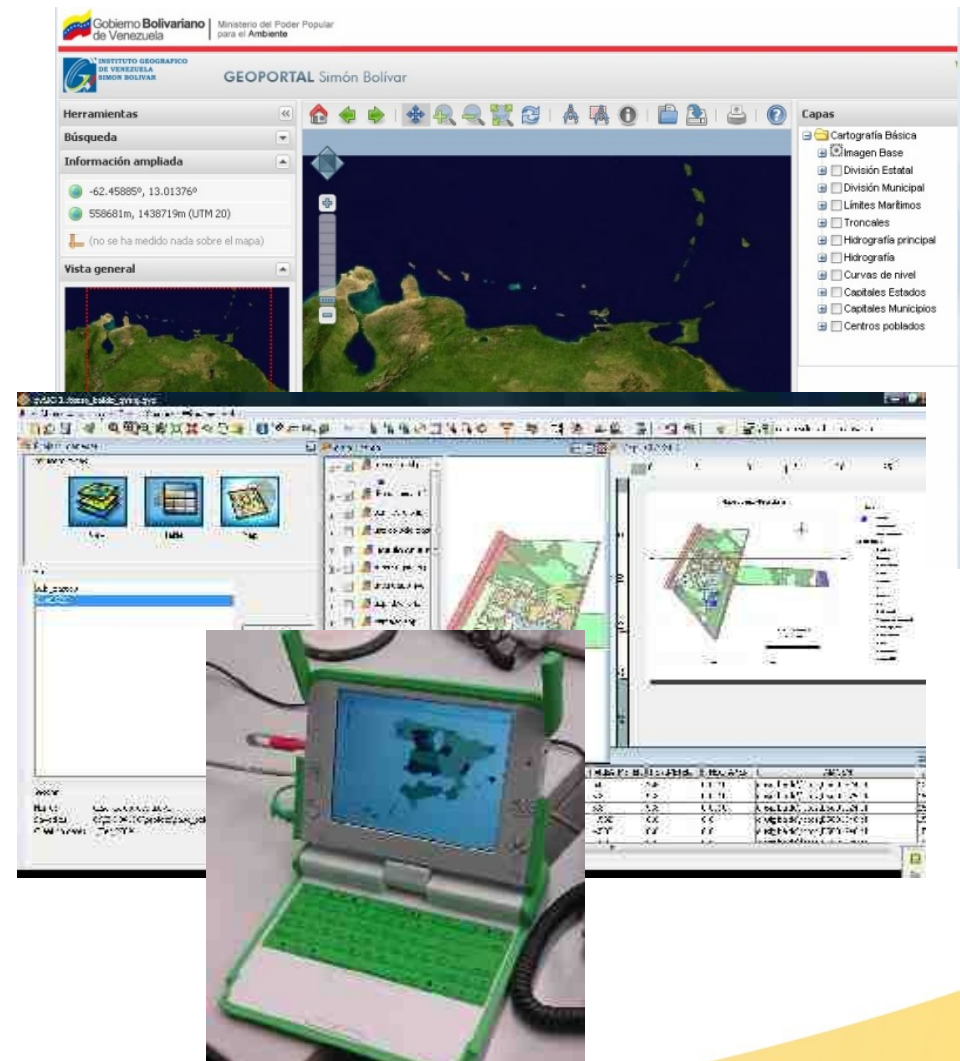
Gobierno Bolivariano de Venezuela | Ministerio del Poder Popular para el Ambiente

INSTITUTO GEOGRAFICO DE VENEZUELA SIMON BOLIVAR

GEOPORTAL Simón Bolívar

Herramientas

Búsqueda

Información ampliada

-62.45885º, 13.01376º

558681m, 1438719m (UTM 20)

(no se ha medido nada sobre el mapa)

Vista general

Capas

Cartografía Básica

Imagen Base

División Estatal

División Municipal

Límites Marítimos

Troncales

Hidrografía principal

Hidrografía

Curvas de nivel

Capitales Estados

Capitales Municipios

Centros poblados

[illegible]